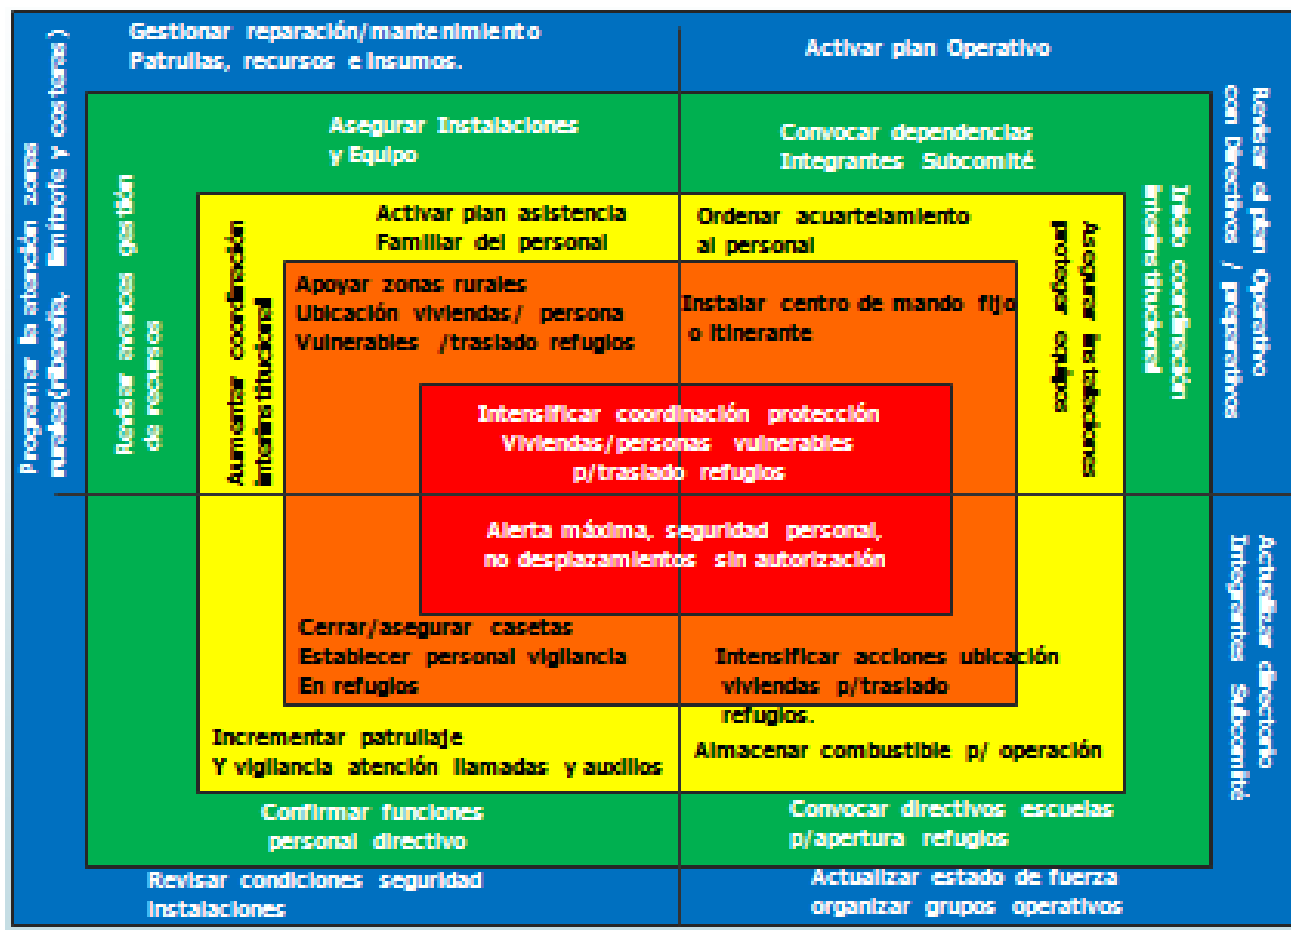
Gestionar reparación/mantenimiento
Patrullas, recursos e insumos.

Activar plan Operativo

Programar la atención zonas rurales(ribereña, limítrofe y costeras)

Revisar el plan Operativo con Directivos / operativos

Asegurar Instalaciones
y Equipo

Convocar dependencias
Integrantes Subcomité

Revisar avances gestión de recursos

Inicio coordinación interinstitucional

Activar plan asistencia
Familiar del personal

Ordenar acuartelamiento
al personal

Aumentar coordinación interinstitucional

Asegurar las talaciones proteger equipos

Apoyar zonas rurales
Ubicación viviendas/ persona
Vulnerables /traslado refugios

Instalar centro de mando fijo
o itinerante

Intensificar coordinación protección
Viviendas/personas vulnerables
p/traslado refugios

Alerta máxima, seguridad personal,
no desplazamientos sin autorización

Cerrar/asegurar casetas
Establecer personal vigilancia
En refugios

Intensificar acciones ubicación
viviendas p/traslado
refugios.

Incrementar patrullaje
Y vigilancia atención llamadas y auxilios

Almacenar combustible p/ operación

Actualizar directorio Integrantes Subcomité

Confirmar funciones
personal directivo

Convocar directivos escuelas
p/apertura refugios

Revisar condiciones seguridad
Instalaciones

Actualizar estado de fuerza
organizar grupos operativos